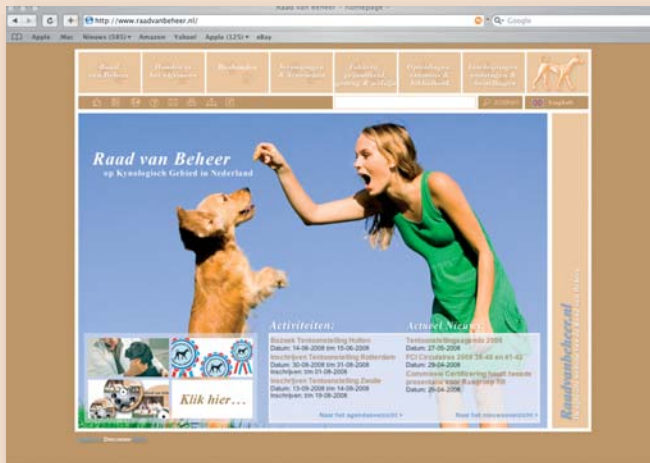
Raad van Beheer – Homepage –

http://www.raadvanbeheer.nl/

Google

Apple Mac Nieuws (585) Amazon Yahoo! Apple (125) eBay

Raad van Beheer

Honden in het algemeen

Hondenrassen

Verenigingen & Activiteiten

Fokkerij, Gezondheid, Gedrag & Welzijn

Opleidingen, Examens & Bibliotheek

Tentoonstellingen, Onderzoeken & Beurzen

zoeken

English

Raad van Beheer

op Kynologisch Gebied in Nederland

Activiteiten:

Bezoek Tentoonstelling Hulten
Datum: 14-06-2008 t/m 15-06-2008

Inschrijven Tentoonstelling Rotterdam
Datum: 30-08-2008 t/m 31-08-2008
Inschrijven: t/m 01-08-2008

Inschrijven Tentoonstelling Zwolle
Datum: 13-09-2008 t/m 14-09-2008
Inschrijven: t/m 19-08-2008

Naar het agendaoverzicht ›

Actueel Nieuws:

Tentoonstellingsagenda 2009
Datum: 27-05-2008

FCI Circulaires 2008 38-40 en 41-42
Datum: 29-04-2008

Commissie Certificering houdt tweede presentatie voor Rasgroep Fit
Datum: 29-04-2008

Naar het nieuwsoverzicht ›

Klik hier…

raadvanbeheer.nl

Disclaimer